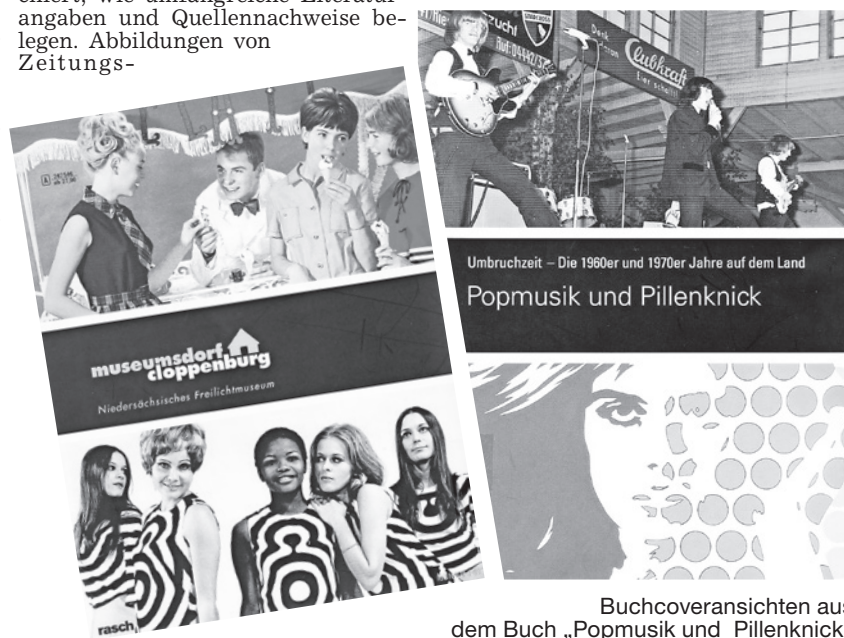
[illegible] angaben und Quellennachweise belegen. Abbildungen von Zeitungs-

museumsdorf cloppenburg
Niedersächsisches Freilichtmuseum

rasch

Umbruchzeit – Die 1960er und 1970er Jahre auf dem Land
Popmusik und Pillenknick

Buchcoveransichten aus dem Buch „Popmusik und Pillenknick